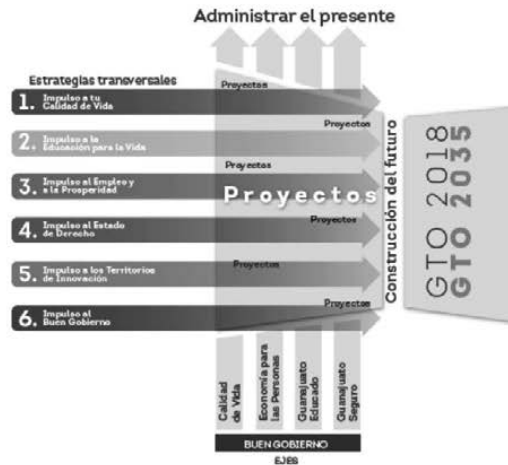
Administrar el presente

Estrategias transversales

Proyectos

1. Impulso a tu Calidad de Vida

Proyectos

2. Impulso a la Educación para la Vida

Proyectos

3. Impulso al Empleo y a la Prosperidad

Proyectos

Proyectos

4. Impulso al Estado de Derecho

Proyectos

5. Impulso a los Territorios de Innovación

Proyectos

6. Impulso al Buen Gobierno

Construcción del futuro

GTO 2018
GTO 2035

Calidad de Vida

Economía para las Personas

Guanajuato Educado

Guanajuato Seguro

BUEN GOBIERNO

EJES